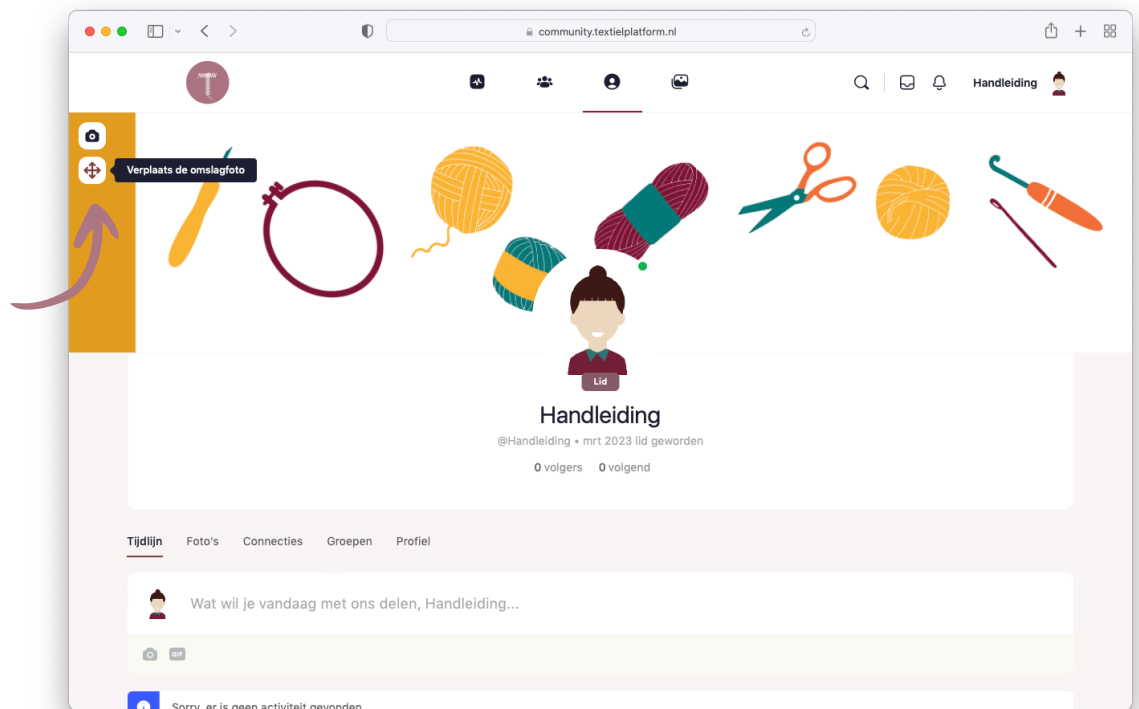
community.textielplatform.nl

Handleiding

Verplaats de omslagfoto

Lid

Handleiding

@Handleiding • mrt 2023 lid geworden

0 volgers 0 volgend

Tijdlijn Foto's Connecties Groepen Profiel

Wat wil je vandaag met ons delen, Handleiding...

GIF

Sorry, er is geen activiteit gevonden.